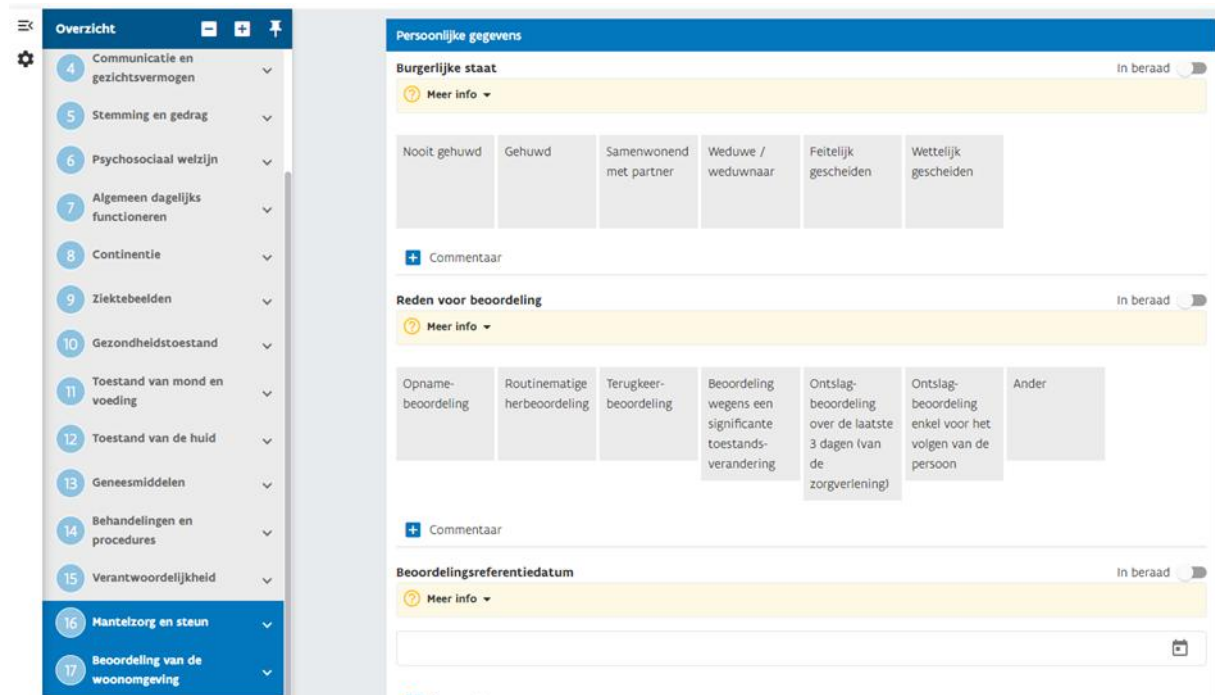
Overzicht

4 Communicatie en gezichtsvermogen
5 Stemming en gedrag
6 Psychosociaal welzijn
7 Algemeen dagelijks functioneren
8 Continentie
9 Ziektebeelden
10 Gezondheidstoestand
11 Toestand van mond en voeding
12 Toestand van de huid
13 Geneesmiddelen
14 Behandelingen en procedures
15 Verantwoordelijkheid
16 Mantelzorg en steun
17 Beoordeling van de woonomgeving

Persoonlijke gegevens

Burgerlijke staat
In beraad
Meer info

| Nooit gehuwd | Gehuwd | Samenwonend met partner | Weduwe / weduwnaar | Feitelijk gescheiden | Wettelijk gescheiden |
|---|---|---|---|---|---|

Commentaar

Reden voor beoordeling
In beraad
Meer info

| Opnamebeoordeling | Routinematige herbeoordeling | Terugkeerbeoordeling | Beoordeling wegens een significante toestandsverandering | Ontslagbeoordeling over de laatste 3 dagen (van de zorgverlening) | Ontslagbeoordeling enkel voor het volgen van de persoon | Ander |
|---|---|---|---|---|---|---|

Commentaar

Beoordelingsreferentiedatum
In beraad
Meer info